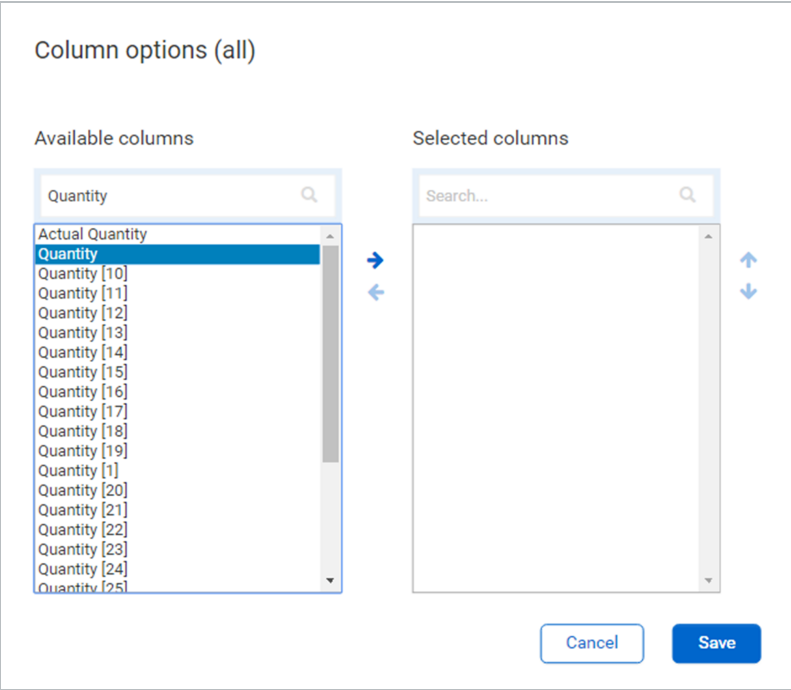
Column options (all)

Available columns

Quantity

Actual Quantity
Quantity
Quantity [10]
Quantity [11]
Quantity [12]
Quantity [13]
Quantity [14]
Quantity [15]
Quantity [16]
Quantity [17]
Quantity [18]
Quantity [19]
Quantity [1]
Quantity [20]
Quantity [21]
Quantity [22]
Quantity [23]
Quantity [24]
Quantity [25]

Selected columns

Search...

Cancel

Save